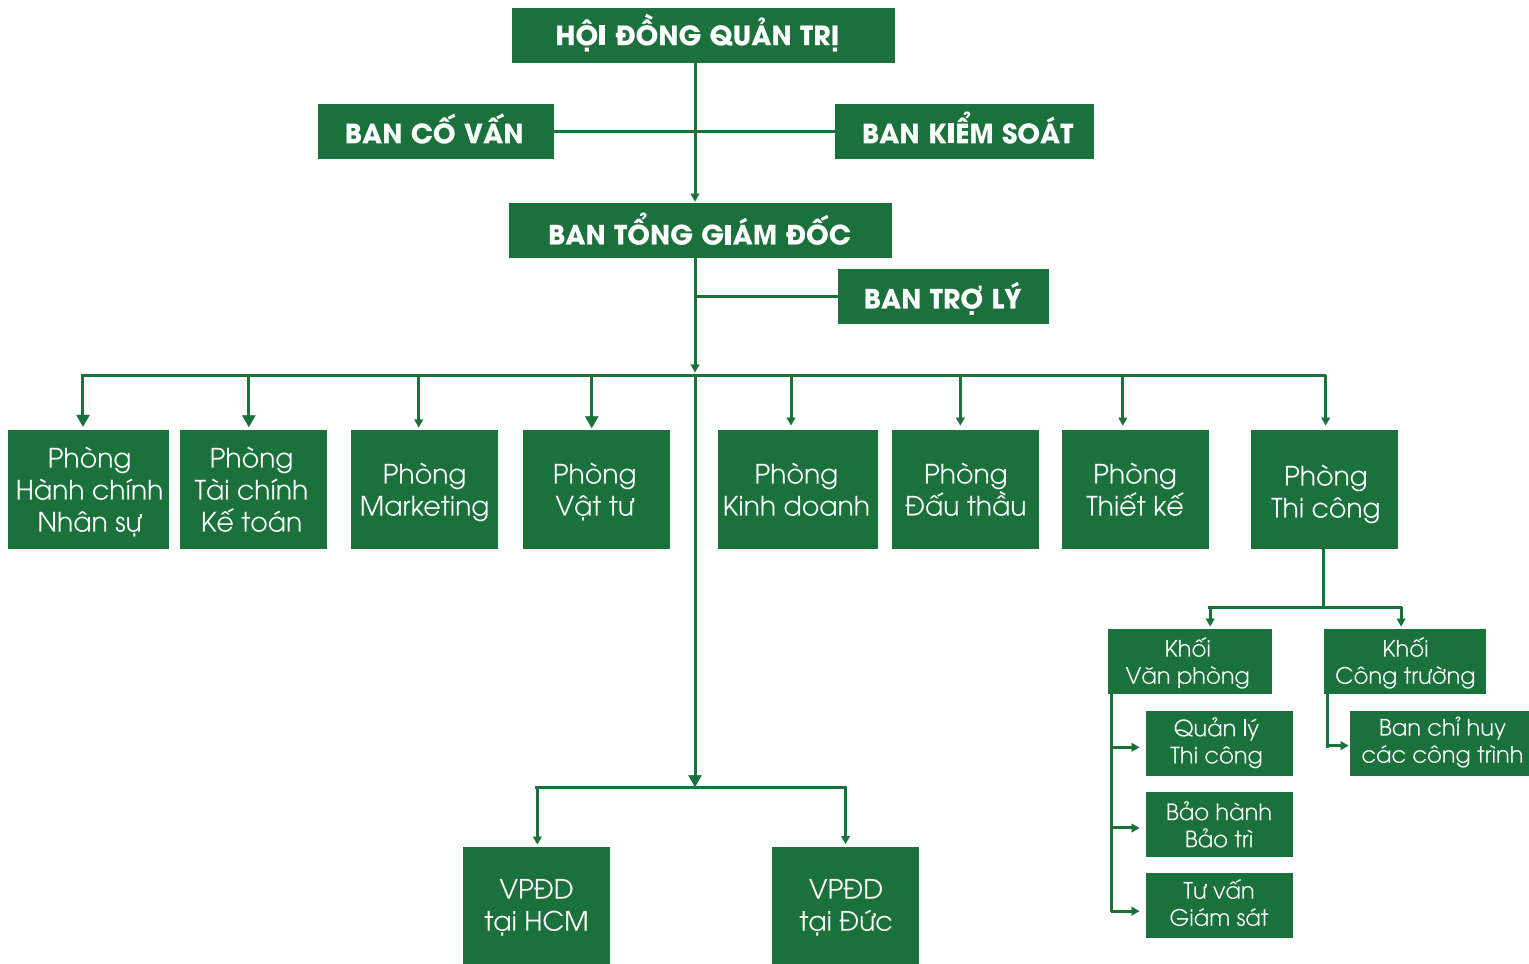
HỘI ĐỒNG QUẢN TRỊ

BAN CỐ VẤN

BAN KIỂM SOÁT

BAN TỔNG GIÁM ĐỐC

BAN TRỢ LÝ

Phòng Hành chính Nhân sự

Phòng Tài chính Kế toán

Phòng Marketing

Phòng Vật tư

Phòng Kinh doanh

Phòng Đấu thầu

Phòng Thiết kế

Phòng Thi công

Khối Văn phòng

Khối Công trường

Quản lý Thi công

Ban chỉ huy các công trình

Bảo hành Bảo trì

Tư vấn Giám sát

VPĐD tại HCM

VPĐD tại Đức